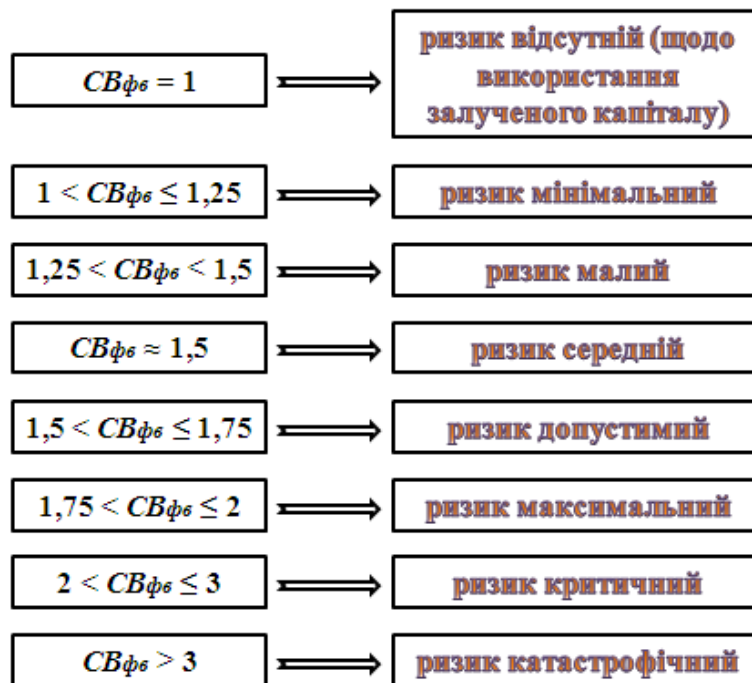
$СВ_{фв} = 1$ ⟹ ризик відсутній (щодо використання залученого капіталу)

$1 < СВ_{фв} \leq 1,25$ ⟹ ризик мінімальний

$1,25 < СВ_{фв} < 1,5$ ⟹ ризик малий

$СВ_{фв} \approx 1,5$ ⟹ ризик середній

$1,5 < СВ_{фв} \leq 1,75$ ⟹ ризик допустимий

$1,75 < СВ_{фв} \leq 2$ ⟹ ризик максимальний

$2 < СВ_{фв} \leq 3$ ⟹ ризик критичний

$СВ_{фв} > 3$ ⟹ ризик катастрофічний